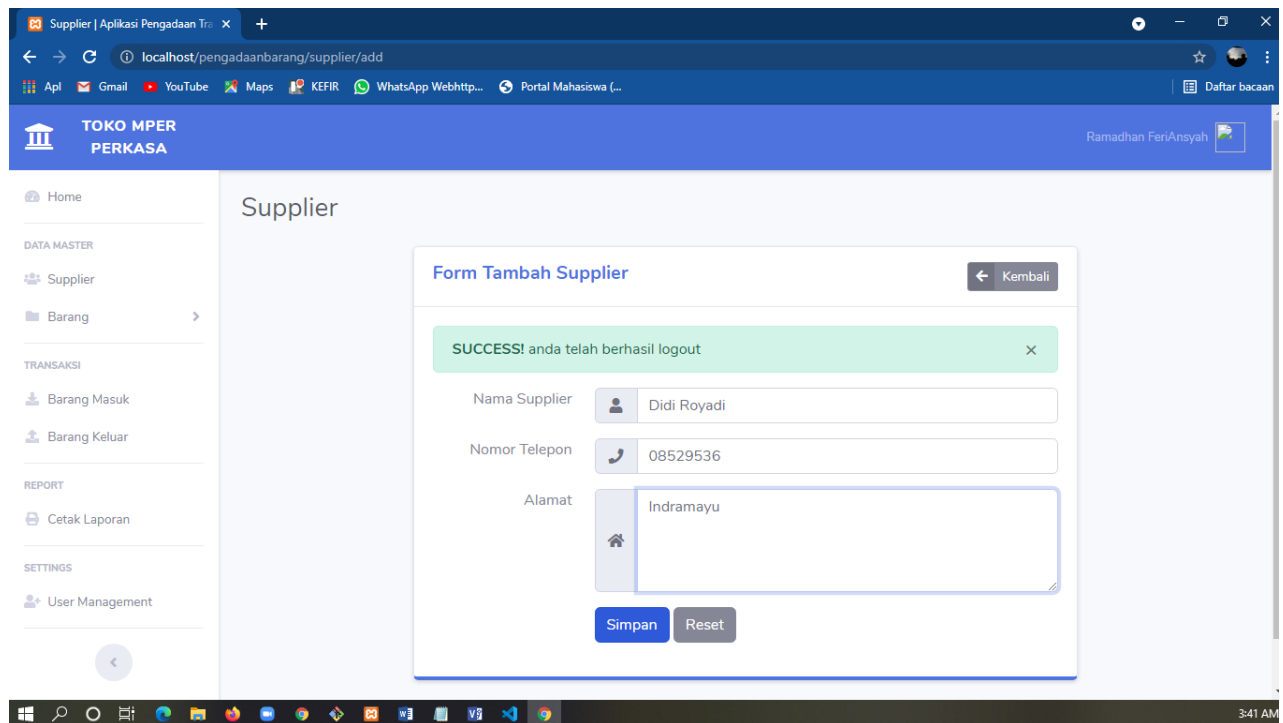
Supplier | Aplikasi Pengadaan Tra ×

localhost/pengadaanbarang/supplier/add

Apl Gmail YouTube Maps KEFIR WhatsApp Webhttp... Portal Mahasiswa (...

Daftar bacaan

TOKO MPER PERKASA

Ramadhan FeriAnsyah

Home

DATA MASTER

Supplier

Barang

TRANSAKSI

Barang Masuk

Barang Keluar

REPORT

Cetak Laporan

SETTINGS

User Management

Supplier

Form Tambah Supplier

Kembali

SUCCESS! anda telah berhasil logout ×

Nama Supplier Didi Royadi

Nomor Telepon 08529536

Alamat Indramayu

Simpan Reset

3:41 AM